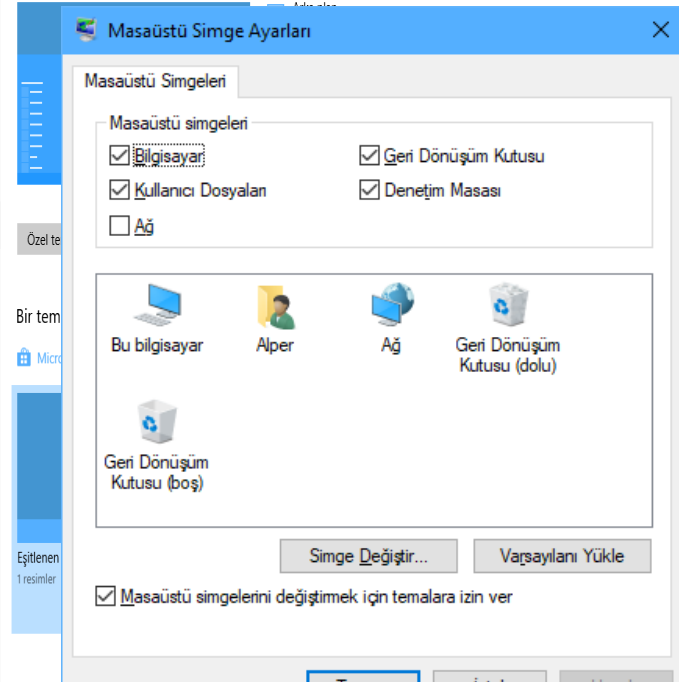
Masaüstü Simge Ayarları

Masaüstü Simgeleri

Masaüstü simgeleri

Bilgisayar
Geri Dönüşüm Kutusu
Kullanıcı Dosyaları
Denetim Masası
Ağ

Bu bilgisayar
Alper
Ağ
Geri Dönüşüm Kutusu (dolu)
Geri Dönüşüm Kutusu (boş)

Simge Değiştir...
Varsayılanı Yükle

Masaüstü simgelerini değiştirmek için temalara izin ver

Özel te
Bir tem
Micro
Eşitlenen
1 resimler